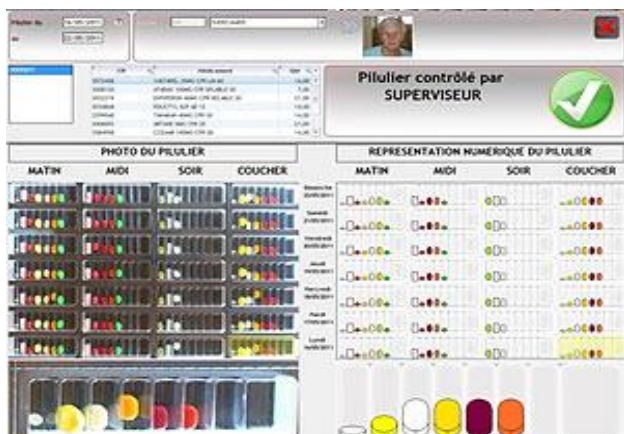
Pilulier du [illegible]
au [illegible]

Pilulier contrôlé par
SUPERVISEUR

PHOTO DU PILULIER
MATIN
MIDI
SOIR
COUCHER

REPRESENTATION NUMERIQUE DU PILULIER
MATIN
MIDI
SOIR
COUCHER

Dimanche
Samedi
Vendredi
Jeudi
Mercredi
Mardi
Lundi